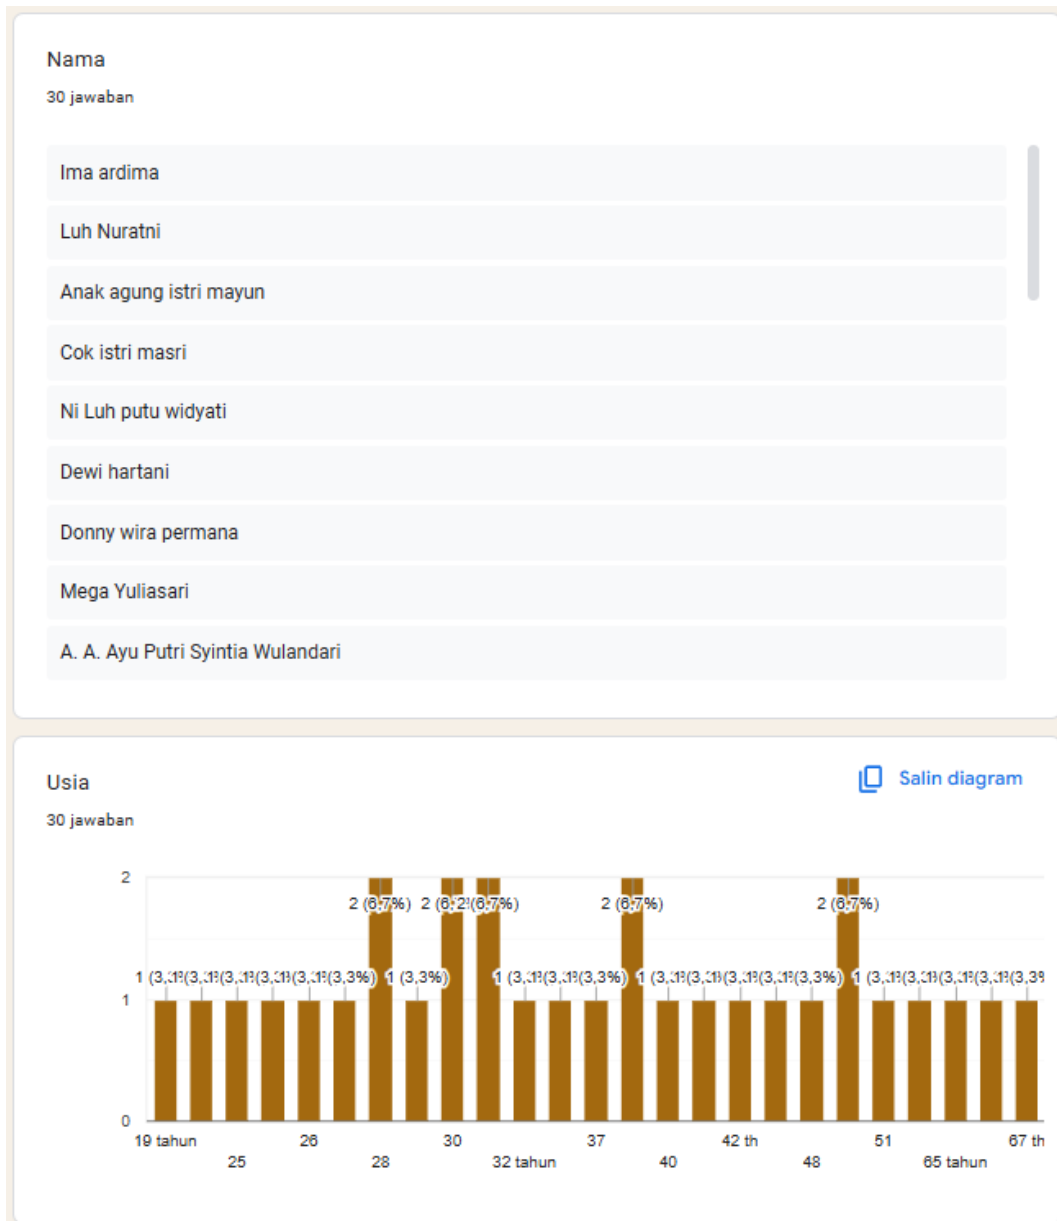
Nama

30 jawaban

Ima ardima

Luh Nuratni

Anak agung istri mayun

Cok istri masri

Ni Luh putu widyati

Dewi hartani

Donny wira permana

Mega Yuliasari

A. A. Ayu Putri Syintia Wulandari

Usia

30 jawaban

Salin diagram

2
1
0

1 (3,3%) 1 (3,3%) 1 (3,3%) 1 (3,3%) 1 (3,3%) 1 (3,3%) 2 (6,7%) 1 (3,3%) 2 (6,7%) 2 (6,7%) 1 (3,3%) 1 (3,3%) 1 (3,3%) 2 (6,7%) 1 (3,3%) 1 (3,3%) 1 (3,3%) 1 (3,3%) 1 (3,3%) 2 (6,7%) 1 (3,3%) 1 (3,3%) 1 (3,3%) 1 (3,3%) 1 (3,3%)

19 tahun
25
26
28
30
32 tahun
37
40
42 th
48
51
65 tahun
67 th